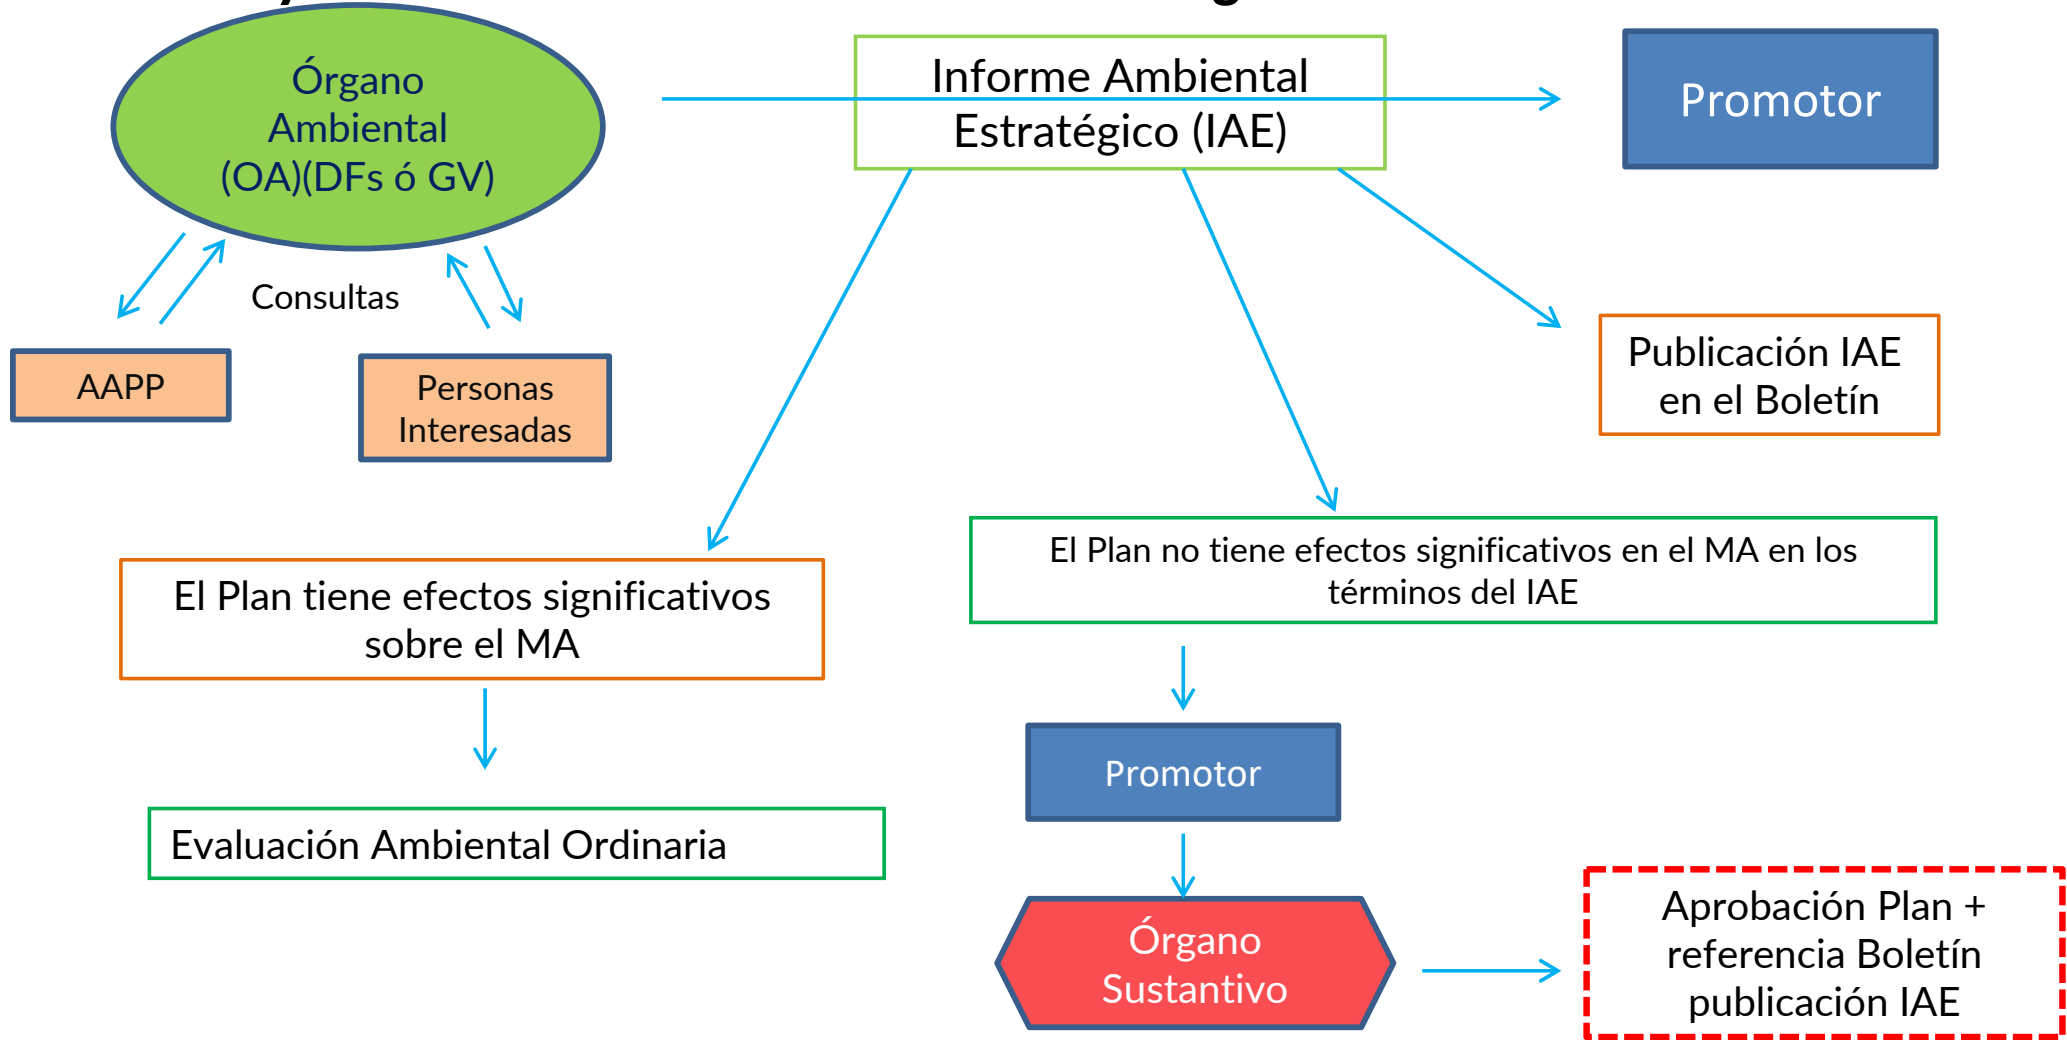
Órgano Ambiental (OA)(DFs ó GV)

Informe Ambiental Estratégico (IAE)

Promotor

Consultas

AAPP

Personas Interesadas

Publicación IAE en el Boletín

El Plan no tiene efectos significativos en el MA en los términos del IAE

El Plan tiene efectos significativos sobre el MA

Promotor

Evaluación Ambiental Ordinaria

Órgano Sustantivo

Aprobación Plan + referencia Boletín publicación IAE